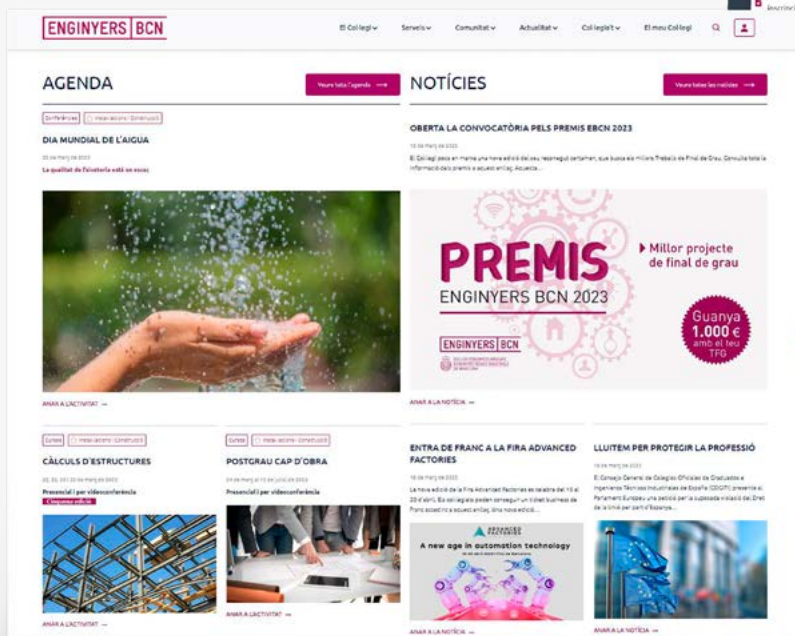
Inscriu't

ENGINYERS BCN

El Col·legi Serveis Comunitat Actualitat Col·legia't El meu Col·legi

AGENDA

Veure tota l'agenda

Conferències Instal·lacions i Construcció

DIA MUNDIAL DE L'AIGUA

22 de març de 2023

La qualitat de l'aixeteria està en escac

ANAR A L'ACTIVITAT

Cursos Instal·lacions i Construcció

CÀLCULS D'ESTRUCTURES

Presencial i per videoconferència

Cinquena edició

ANAR A L'ACTIVITAT

Cursos Instal·lacions i Construcció

POSTGRAU CAP D'OBRA

Presencial i per videoconferència

ANAR A L'ACTIVITAT

NOTÍCIES

Veure totes les notícies

OBERTA LA CONVOCATÒRIA PELS PREMIS EBCN 2023

El Col·legi posa en marxa una nova edició del seu reconegut certamen, que busca els millors Treballs de Final de Grau. Consulta tota la informació dels premis a aquest enllaç. Accedeix...

PREMIS
ENGINYERS BCN 2023

Millor projecte de final de grau

Guanya 1.000 € amb el teu TFG

ENGINYERS BCN

ANAR A LA NOTÍCIA

ENTRA DE FRANC A LA FIRA ADVANCED FACTORIES

La nova edició de la Fira Advanced Factories es celebra del 18 al 20 d'abril. Els col·legiats poden aconseguir un tiquet business de franc accedint a aquest enllaç. Una nova edició...

ADVANCED FACTORIES

A new age in automation technology

ANAR A LA NOTÍCIA

LLUITEM PER PROTEGIR LA PROFESSIÓ

El Consejo General de Colegios Oficiales de Graduados e Ingenieros Técnicos Industriales de España (COGITI) presenta al Parlament Europeu una petició per la suposada violació del Dret de la Unió per part d'Espanya...

ANAR A LA NOTÍCIA